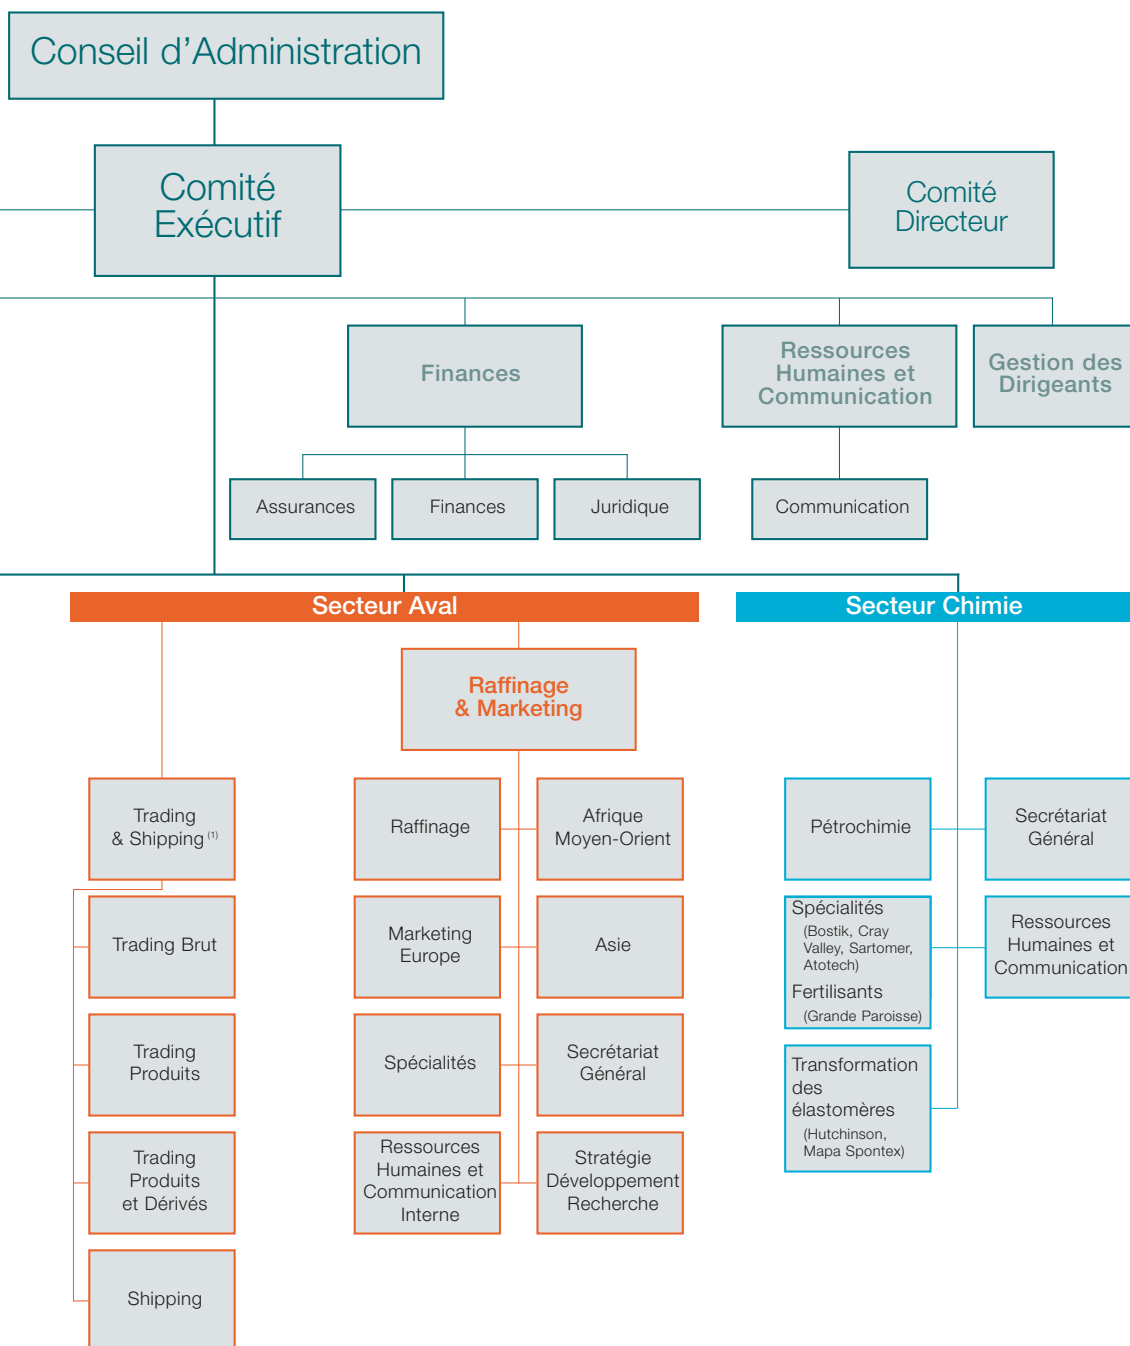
Conseil d'Administration

Comité Exécutif

Comité Directeur

Finances

Ressources Humaines et Communication

Gestion des Dirigeants

Assurances

Finances

Juridique

Communication

Secteur Aval

Secteur Chimie

Raffinage & Marketing

Trading & Shipping $^{(1)}$

Trading Brut

Trading Produits

Trading Produits et Dérivés

Shipping

Raffinage

Afrique Moyen-Orient

Marketing Europe

Asie

Spécialités

Secrétariat Général

Ressources Humaines et Communication Interne

Stratégie Développement Recherche

Pétrochimie

Secrétariat Général

Spécialités (Bostik, Cray Valley, Sartomer, Atotech)

Fertilisants (Grande Paroisse)

Ressources Humaines et Communication

Transformation des élastomères (Hutchinson, Mapa Spontex)